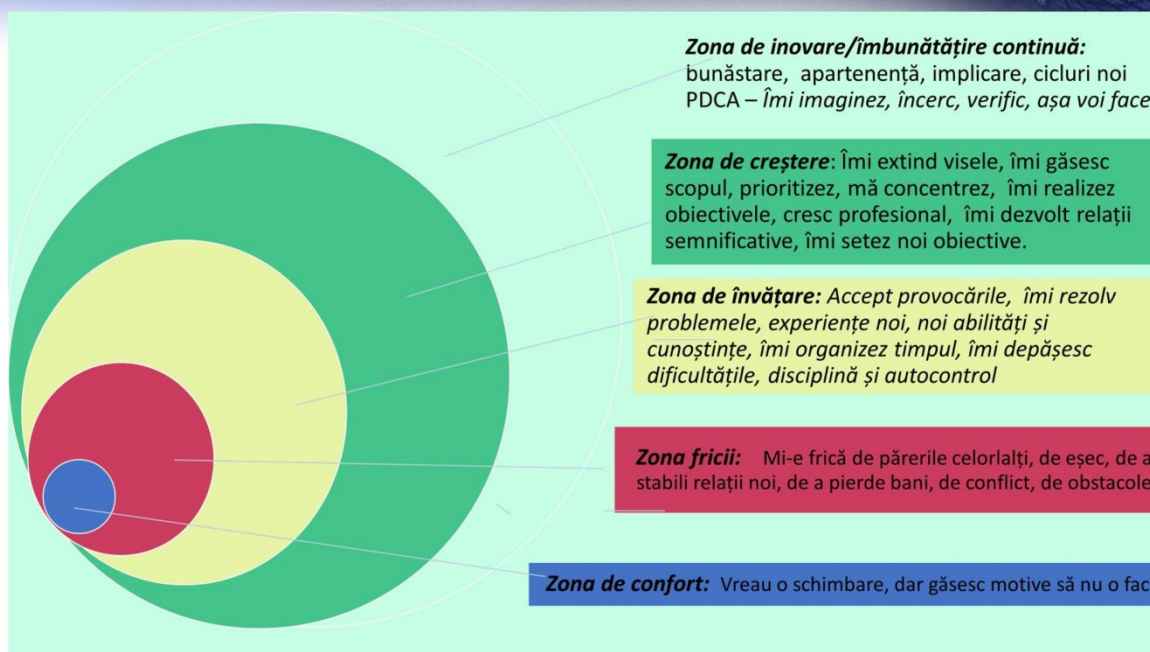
**Zona de inovare/îmbunătățire continuă:** bunăstare, apartenență, implicare, cicluri noi PDCA – *Îmi imaginez, încerc, verific, așa voi face*

**Zona de creștere**: Îmi extind visele, îmi găsesc scopul, prioritizez, mă concentrez, îmi realizez obiectivele, cresc profesional, îmi dezvolt relații semnificative, îmi setez noi obiective.

**Zona de învățare:** *Accept provocările, îmi rezolv problemele, experiențe noi, noi abilități și cunoștințe, îmi organizez timpul, îmi depășesc dificultățile, disciplină și autocontrol*

**Zona fricii:** Mi-e frică de părerile celorlalți, de eșec, de a stabili relații noi, de a pierde bani, de conflict, de obstacole

**Zona de confort:** Vreau o schimbare, dar găsesc motive să nu o fac